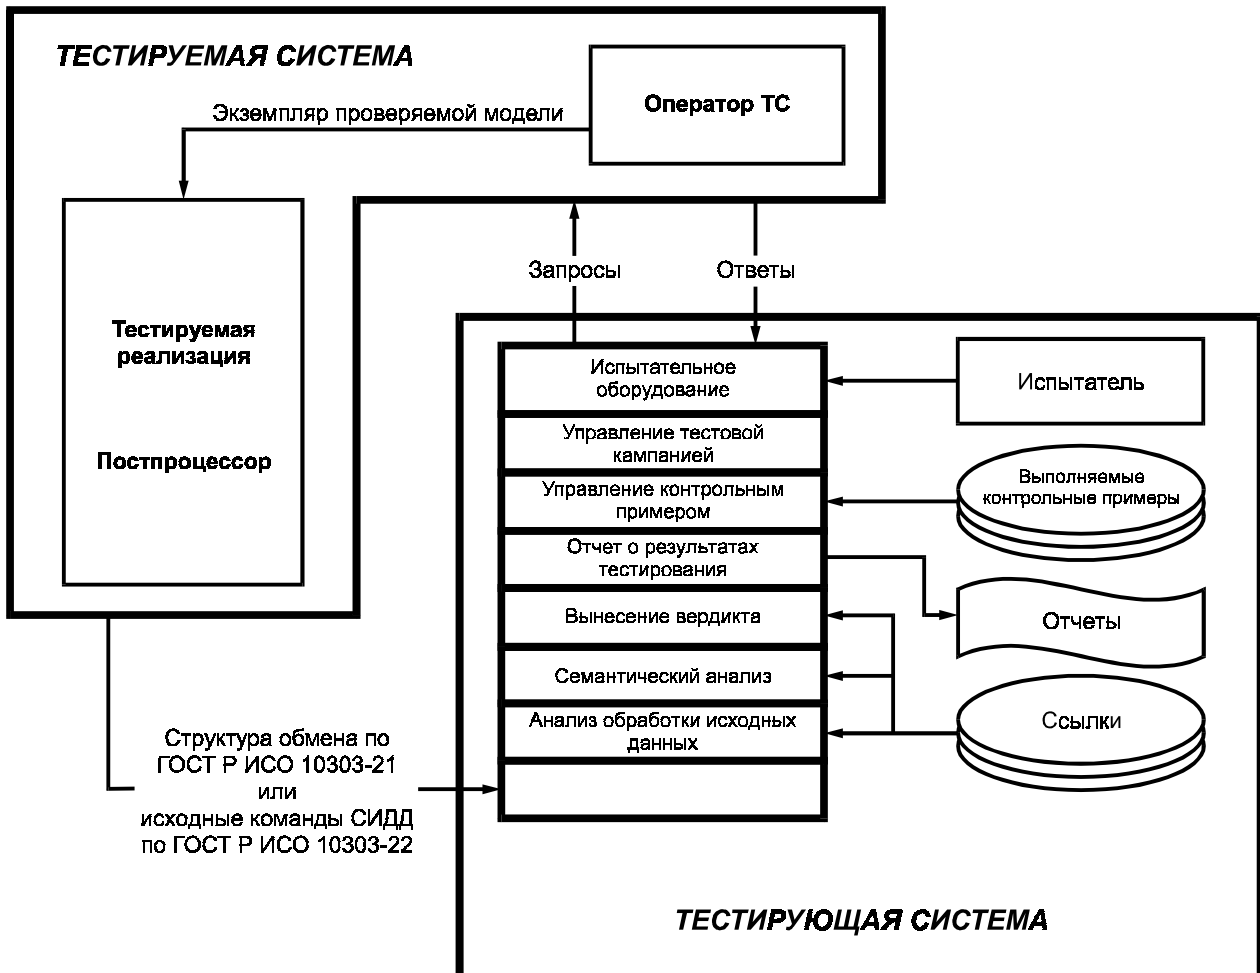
ТЕСТИРУЕМАЯ СИСТЕМА

Оператор ТС

Экземпляр проверяемой модели

Тестируемая реализация

Постпроцессор

Запросы

Ответы

Испытательное оборудование

Управление тестовой кампанией

Управление контрольным примером

Отчет о результатах тестирования

Вынесение вердикта

Семантический анализ

Анализ обработки исходных данных

Испытатель

Выполняемые контрольные примеры

Отчеты

Ссылки

Структура обмена по ГОСТ Р ИСО 10303-21 или исходные команды СИДД по ГОСТ Р ИСО 10303-22

ТЕСТИРУЮЩАЯ СИСТЕМА